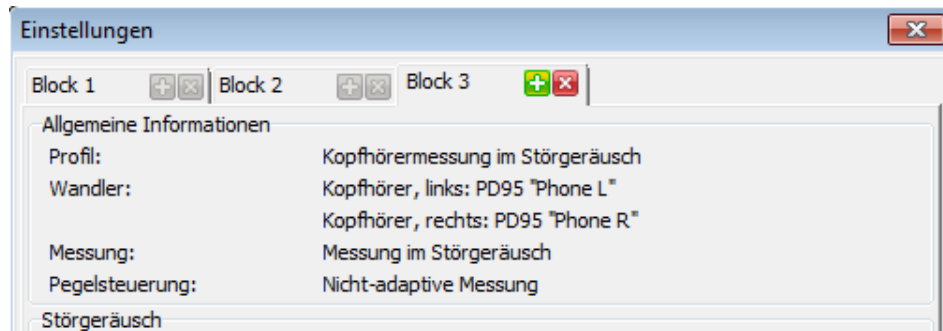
Einstellungen

Block 1 Block 2 Block 3

Allgemeine Informationen

Profil: Kopfhörermessung im Störgeräusch

Wandler: Kopfhörer, links: PD95 "Phone L"

Kopfhörer, rechts: PD95 "Phone R"

Messung: Messung im Störgeräusch

Pegelsteuerung: Nicht-adaptive Messung

Störgeräusch